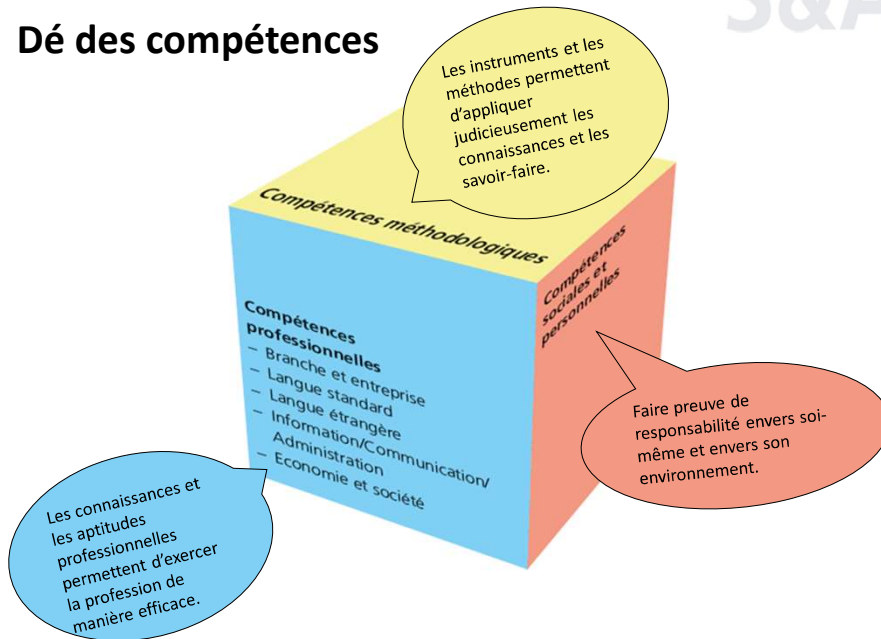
Dé des compétences

S&F

Les instruments et les méthodes permettent d'appliquer judicieusement les connaissances et les savoir-faire.

Compétences méthodologiques

Compétences sociales et personnelles

Compétences professionnelles
– Branche et entreprise
– Langue standard
– Langue étrangère
– Information/Communication/ Administration
– Economie et société

Faire preuve de responsabilité envers soi-même et envers son environnement.

Les connaissances et les aptitudes professionnelles permettent d'exercer la profession de manière efficace.